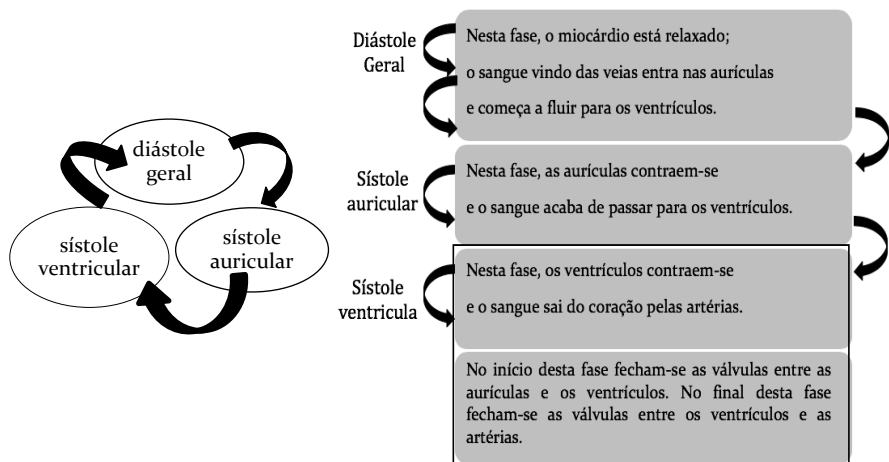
diástole geral

sístole auricular

sístole ventricular

Diástole Geral

Nesta fase, o miocárdio está relaxado;

o sangue vindo das veias entra nas aurículas

e começa a fluir para os ventrículos.

Sístole auricular

Nesta fase, as aurículas contraem-se

e o sangue acaba de passar para os ventrículos.

Sístole ventricula

Nesta fase, os ventrículos contraem-se

e o sangue sai do coração pelas artérias.

No início desta fase fecham-se as válvulas entre as aurículas e os ventrículos. No final desta fase fecham-se as válvulas entre os ventrículos e as artérias.